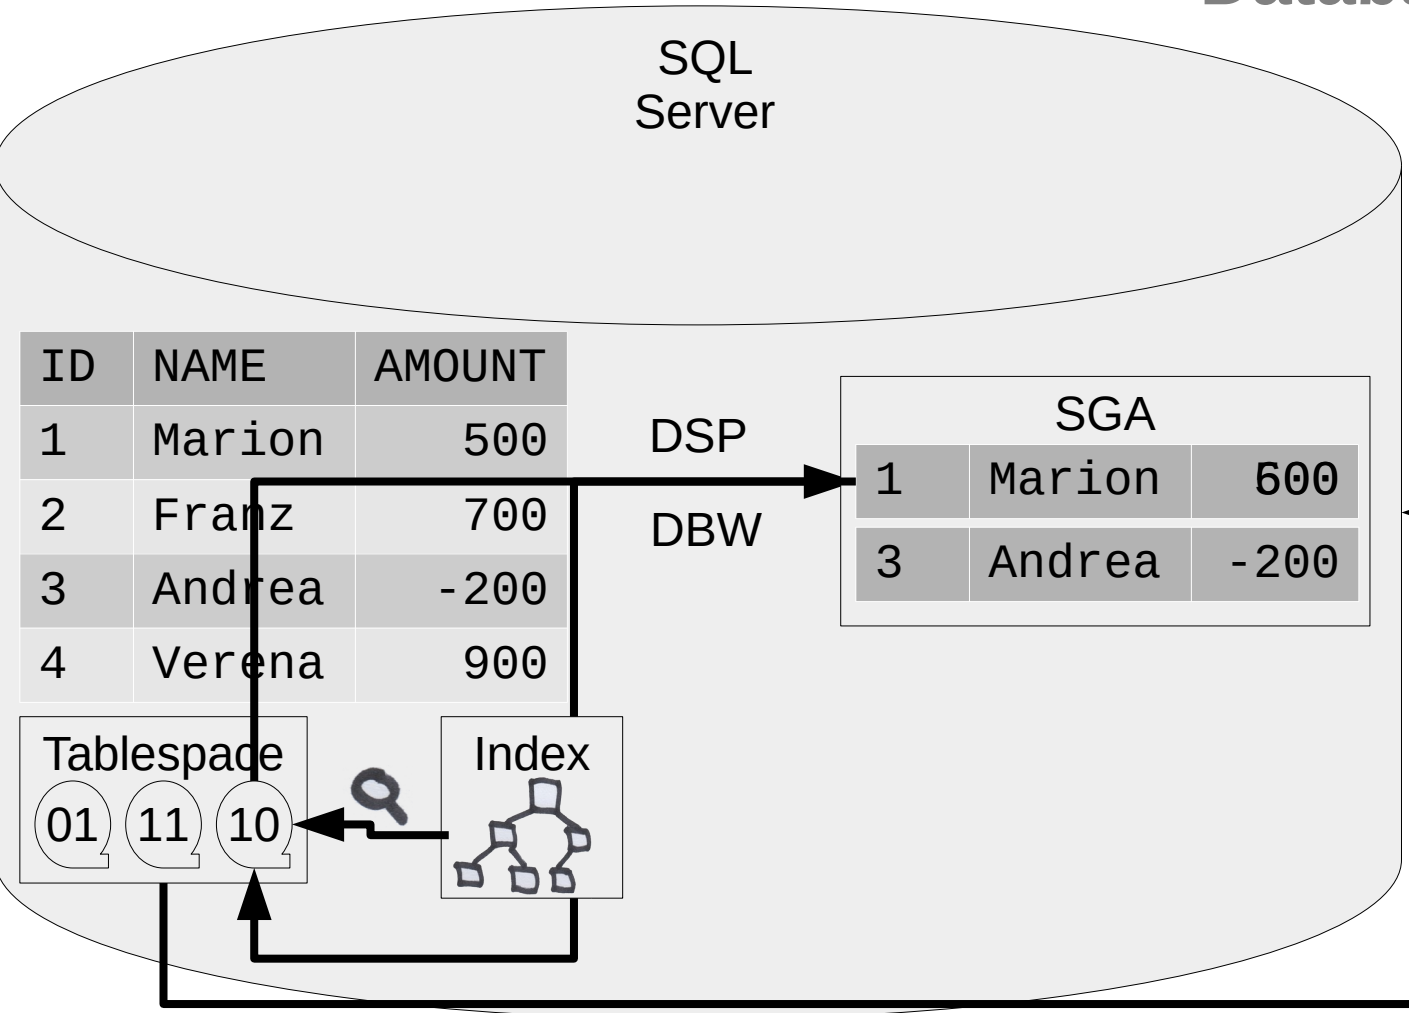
Databa

SQL Server

| ID | NAME | AMOUNT |
|---|---|---|
| 1 | Marion | 500 |
| 2 | Franz | 700 |
| 3 | Andrea | -200 |
| 4 | Verena | 900 |

DSP

DBW

SGA

| 1 | Marion | 600 |
|---|---|---|
| 3 | Andrea | -200 |

Tablespace

01 11 10

Index